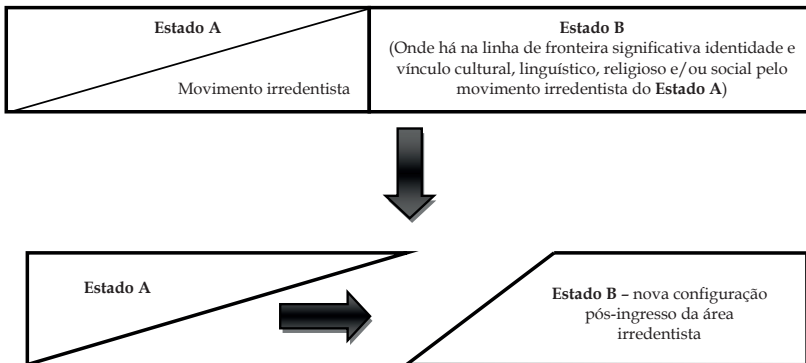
**Estado A**

Movimento irredentista

**Estado B**
(Onde há na linha de fronteira significativa identidade e vínculo cultural, linguístico, religioso e/ou social pelo movimento irredentista do **Estado A**)

**Estado A**

**Estado B –** nova configuração pós-ingresso da área irredentista